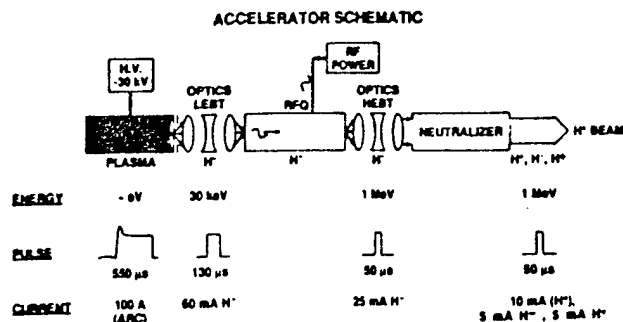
ACCELERATOR SCHEMATIC

H.V. -30 kV

OPTICS LEBT

RF POWER

RFQ

OPTICS HEBT

NEUTRALIZER

H° BEAM

PLASMA

H⁻

H⁻

H⁻

H⁺, H⁻, H°

ENERGY
~ eV
30 keV
1 MeV
1 MeV

PULSE
550 μs
130 μs
50 μs
50 μs

CURRENT
100 A (ARC)
60 mA H⁻
25 mA H⁻
10 mA (H°), 5 mA H⁻ , 5 mA H⁺